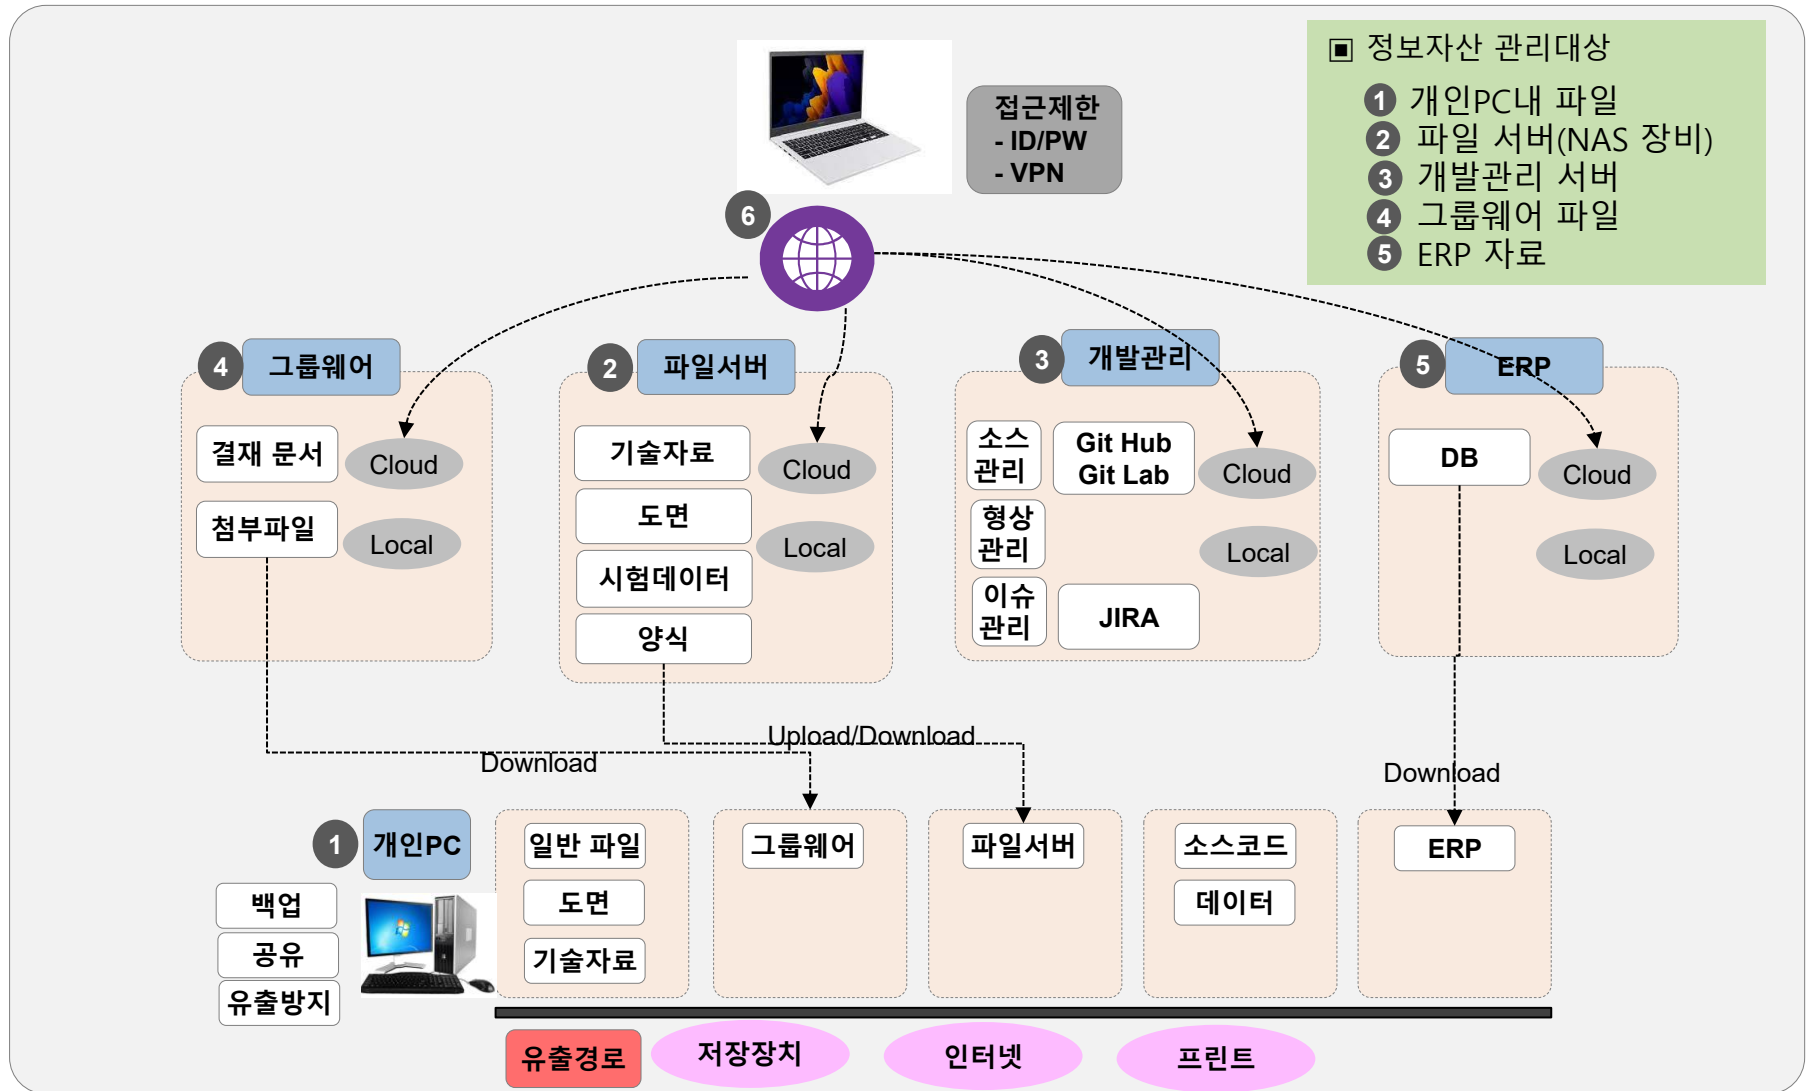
▣ 정보자산 관리대상
1 개인PC내 파일
2 파일 서버(NAS 장비)
3 개발관리 서버
4 그룹웨어 파일
5 ERP 자료

접근제한
- ID/PW
- VPN

6

4 그룹웨어
결재 문서
Cloud
첨부파일
Local

2 파일서버
기술자료
Cloud
도면
Local
시험데이터
양식

3 개발관리
소스 관리
Git Hub Git Lab
Cloud
형상 관리
Local
이슈 관리
JIRA

5 ERP
DB
Cloud
Local

Download
Upload/Download
Download

1 개인PC
백업
공유
유출방지
일반 파일
도면
기술자료
그룹웨어
파일서버
소스코드
데이터
ERP

유출경로
저장장치
인터넷
프린트